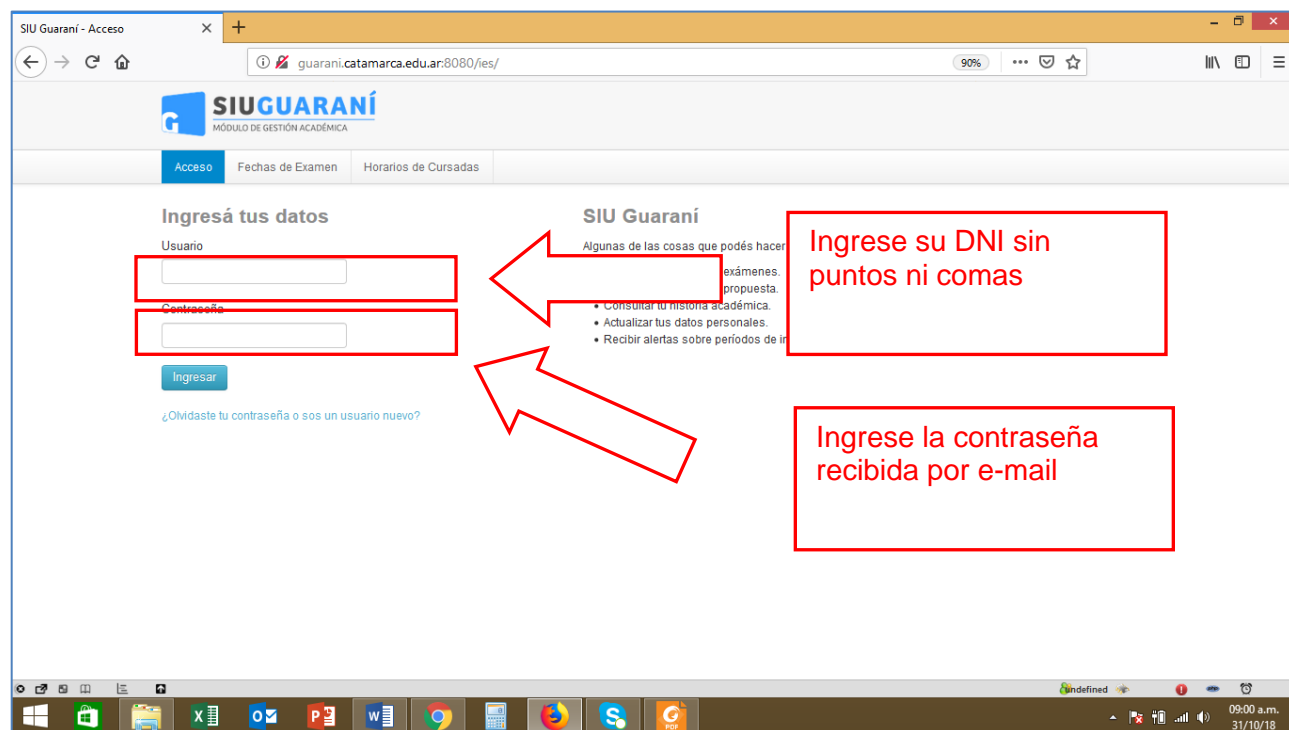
SIU Guaraní - Acceso
+
guarani.catamarca.edu.ar:8080/ies/
90%

SIU GUARANÍ
MÓDULO DE GESTIÓN ACADÉMICA

Acceso | Fechas de Examen | Horarios de Cursadas

Ingresá tus datos
Usuario
Contraseña
Ingresar
¿Olvidaste tu contraseña o sos un usuario nuevo?

SIU Guaraní
Algunas de las cosas que podés hacer
exámenes.
propuesta.
• Consultar tu historia académica.
• Actualizar tus datos personales.
• Recibir alertas sobre períodos de in

Ingrese su DNI sin puntos ni comas

Ingrese la contraseña recibida por e-mail

undefined
09:00 a.m.
31/10/18